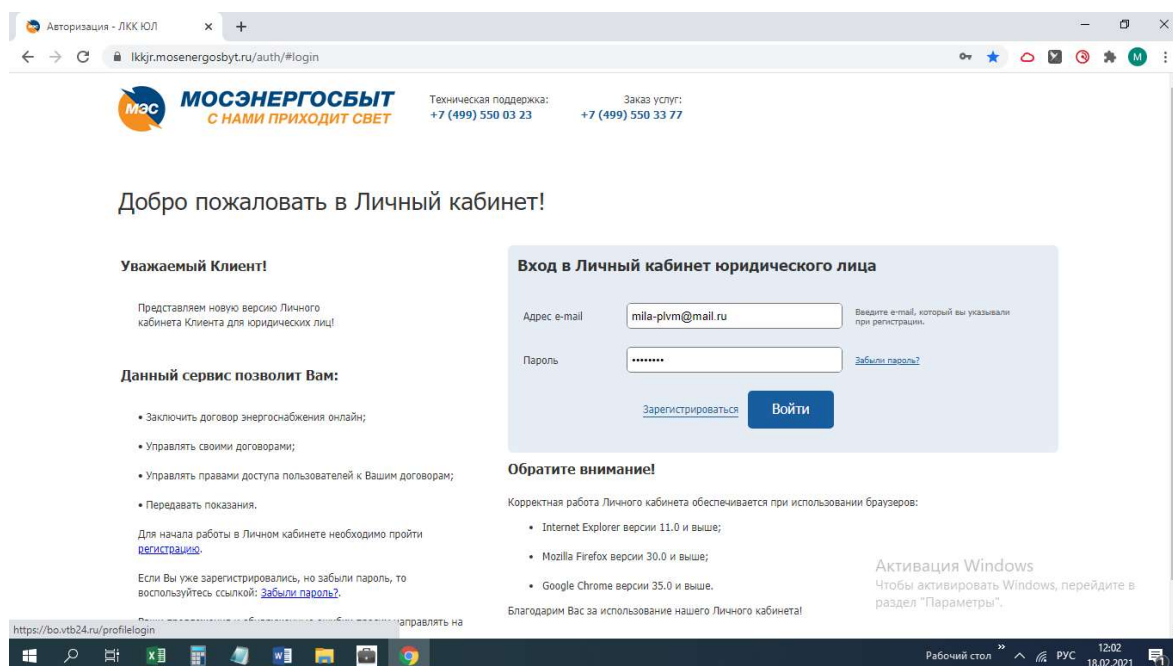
Авторизация - ЛКК ЮЛ
lkkjr.mosenergosbyt.ru/auth/#login

МЭС МОСЭНЕРГОСБЫТ С НАМИ ПРИХОДИТ СВЕТ

Техническая поддержка: +7 (499) 550 03 23
Заказ услуг: +7 (499) 550 33 77

Добро пожаловать в Личный кабинет!

Уважаемый Клиент!

Представляем новую версию Личного кабинета Клиента для юридических лиц!

Данный сервис позволит Вам:

• Заключить договор энергоснабжения онлайн;

• Управлять своими договорами;

• Управлять правами доступа пользователей к Вашим договорам;

• Передавать показания.

Для начала работы в Личном кабинете необходимо пройти регистрацию.

Если Вы уже зарегистрировались, но забыли пароль, то воспользуйтесь ссылкой: Забыли пароль?.

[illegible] направлять на

Вход в Личный кабинет юридического лица

Адрес e-mail mila-plvm@mail.ru
Введите e-mail, который вы указывали при регистрации.

Пароль ••••••••
Забыли пароль?

Зарегистрироваться
Войти

Обратите внимание!

Корректная работа Личного кабинета обеспечивается при использовании браузеров:

• Internet Explorer версии 11.0 и выше;

• Mozilla Firefox версии 30.0 и выше;

• Google Chrome версии 35.0 и выше.

Благодарим Вас за использование нашего Личного кабинета!

Активация Windows
Чтобы активировать Windows, перейдите в раздел "Параметры".

https://bo.vtb24.ru/profilelogin

Рабочий стол
РУС
12:02
18.02.2021